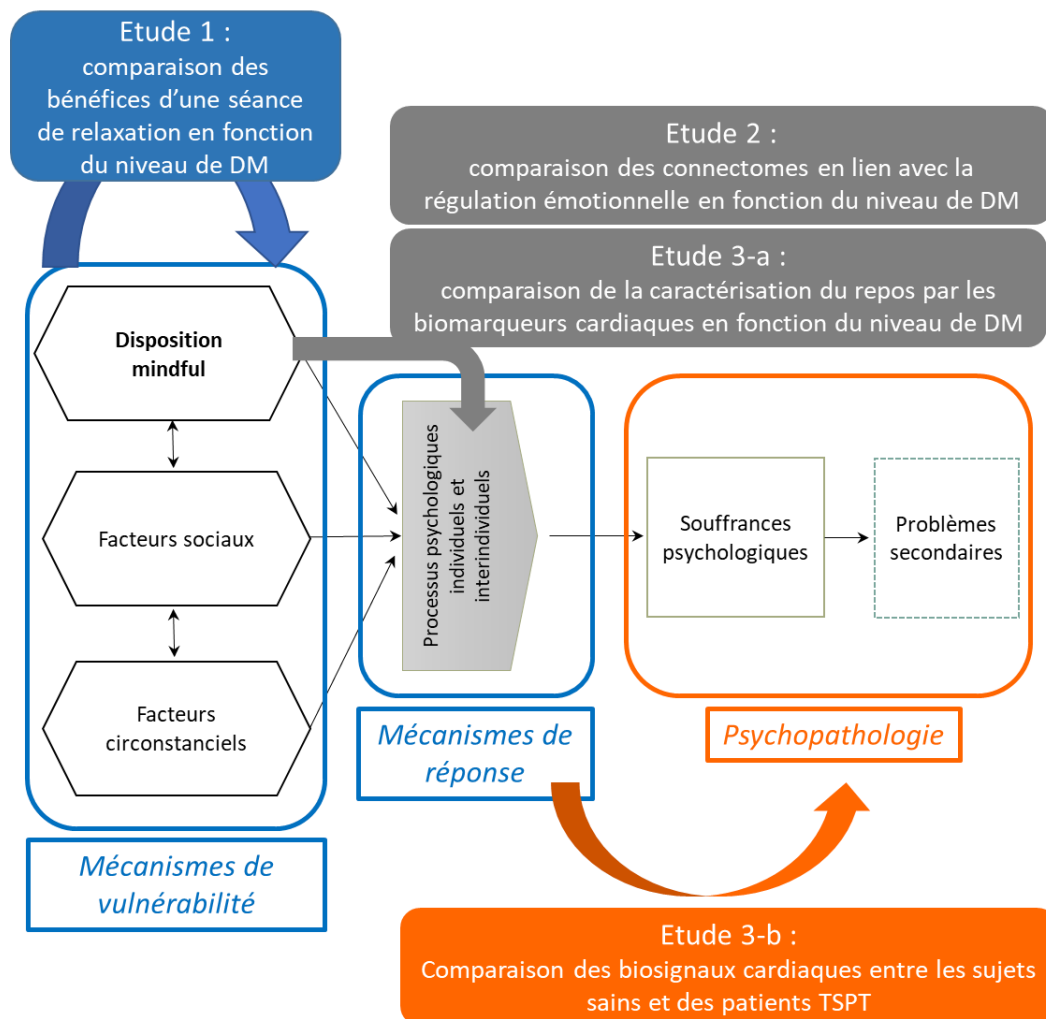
Etude 1 :
comparaison des bénéfices d'une séance de relaxation en fonction du niveau de DM

Etude 2 :
comparaison des connectomes en lien avec la régulation émotionnelle en fonction du niveau de DM

Etude 3-a :
comparaison de la caractérisation du repos par les biomarqueurs cardiaques en fonction du niveau de DM

Disposition mindful

Facteurs sociaux

Facteurs circonstanciels

Processus psychologiques individuels et interindividuels

Souffrances psychologiques

Problèmes secondaires

Mécanismes de réponse

Psychopathologie

Mécanismes de vulnérabilité

Etude 3-b :
Comparaison des biosignaux cardiaques entre les sujets sains et des patients TSPT